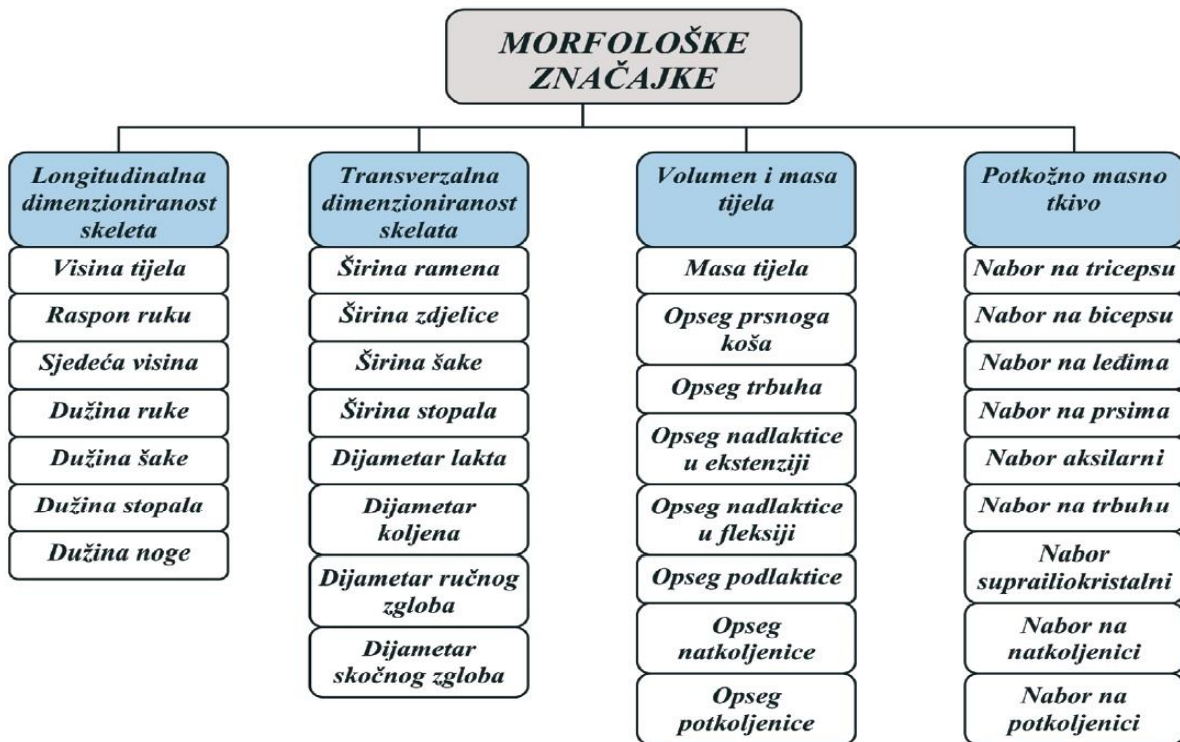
MORFOLOŠKE ZNAČAJKE

Longitudinalna dimenzioniranost skeleta

Visina tijela

Raspon ruku

Sjedeća visina

Dužina ruke

Dužina šake

Dužina stopala

Dužina noge

Transverzalna dimenzioniranost skelata

Širina ramena

Širina zdjelice

Širina šake

Širina stopala

Dijametar lakta

Dijametar koljena

Dijametar ručnog zgloba

Dijametar skočnog zgloba

Volumen i masa tijela

Masa tijela

Opseg prsnoga koša

Opseg trbuha

Opseg nadlaktice u ekstenziji

Opseg nadlaktice u fleksiji

Opseg podlaktice

Opseg natkoljenice

Opseg potkoljenice

Potkožno masno tkivo

Nabor na tricepsu

Nabor na bicepsu

Nabor na leđima

Nabor na prsima

Nabor aksilarni

Nabor na trbuhu

Nabor suprailiokristalni

Nabor na natkoljenici

Nabor na potkoljenici